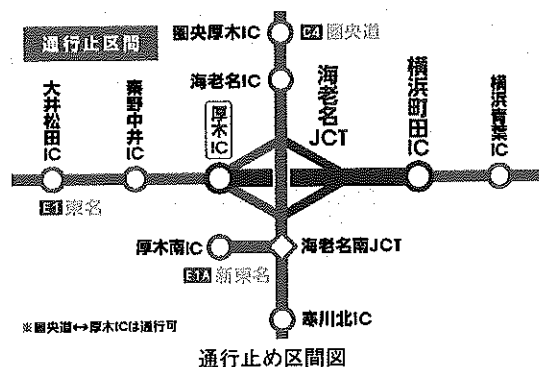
通行止区間

圏央厚木IC

C4 圏央道

海老名IC

海老名JCT

大井松田IC

秦野中井IC

厚木IC

横浜町田IC

横浜青葉IC

E1 東名

厚木南IC

海老名南JCT

E1A 新東名

寒川北IC

※圏央道↔厚木ICは通行可

通行止め区間図